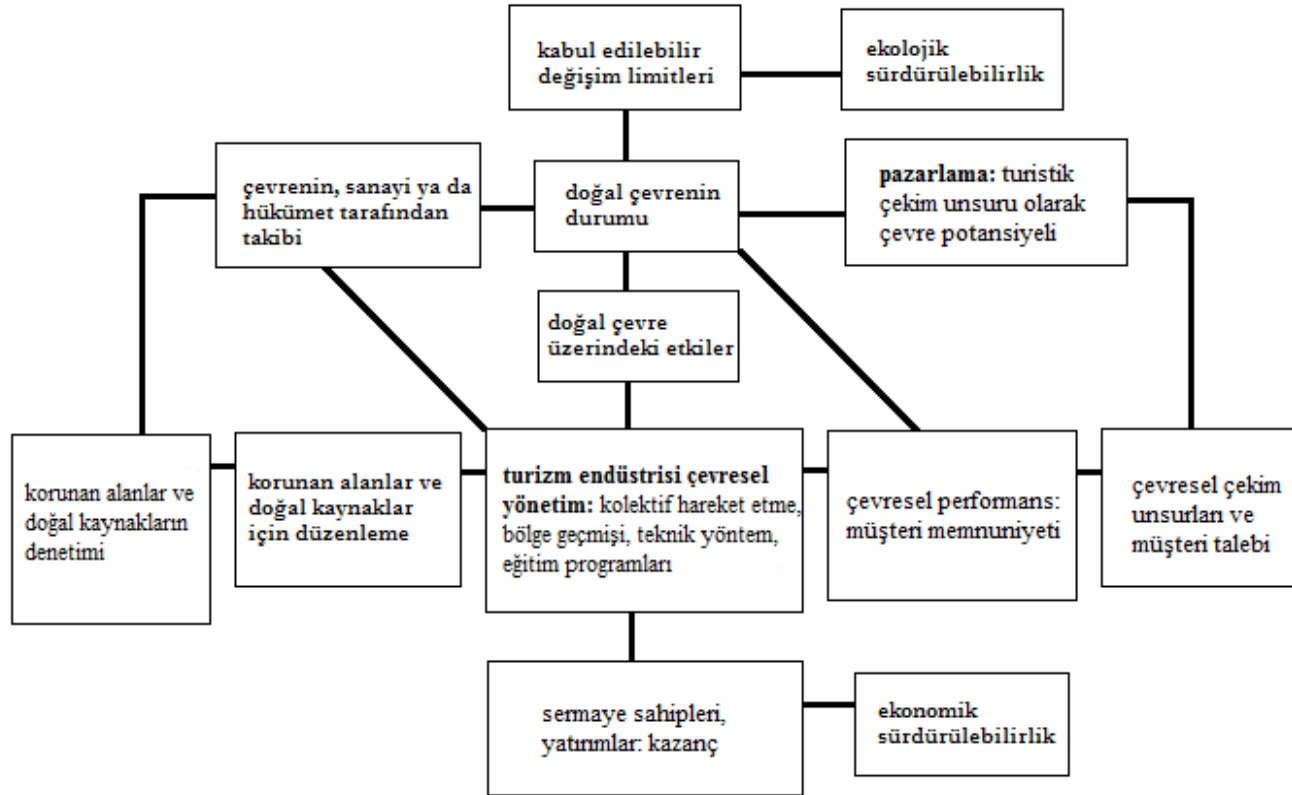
kabul edilebilir değişim limitleri

ekolojik sürdürülebilirlik

çevrenin, sanayi ya da hükümet tarafından takibi

doğal çevrenin durumu

pazarlama: turistik çekim unsuru olarak çevre potansiyeli

doğal çevre üzerindeki etkiler

korunan alanlar ve doğal kaynakların denetimi

korunan alanlar ve doğal kaynaklar için düzenleme

turizm endüstrisi çevresel yönetim: kolektif hareket etme, bölge geçmişi, teknik yöntem, eğitim programları

çevresel performans: müşteri memnuniyeti

çevresel çekim unsurları ve müşteri talebi

sermaye sahipleri, yatırımlar: kazanç

ekonomik sürdürülebilirlik